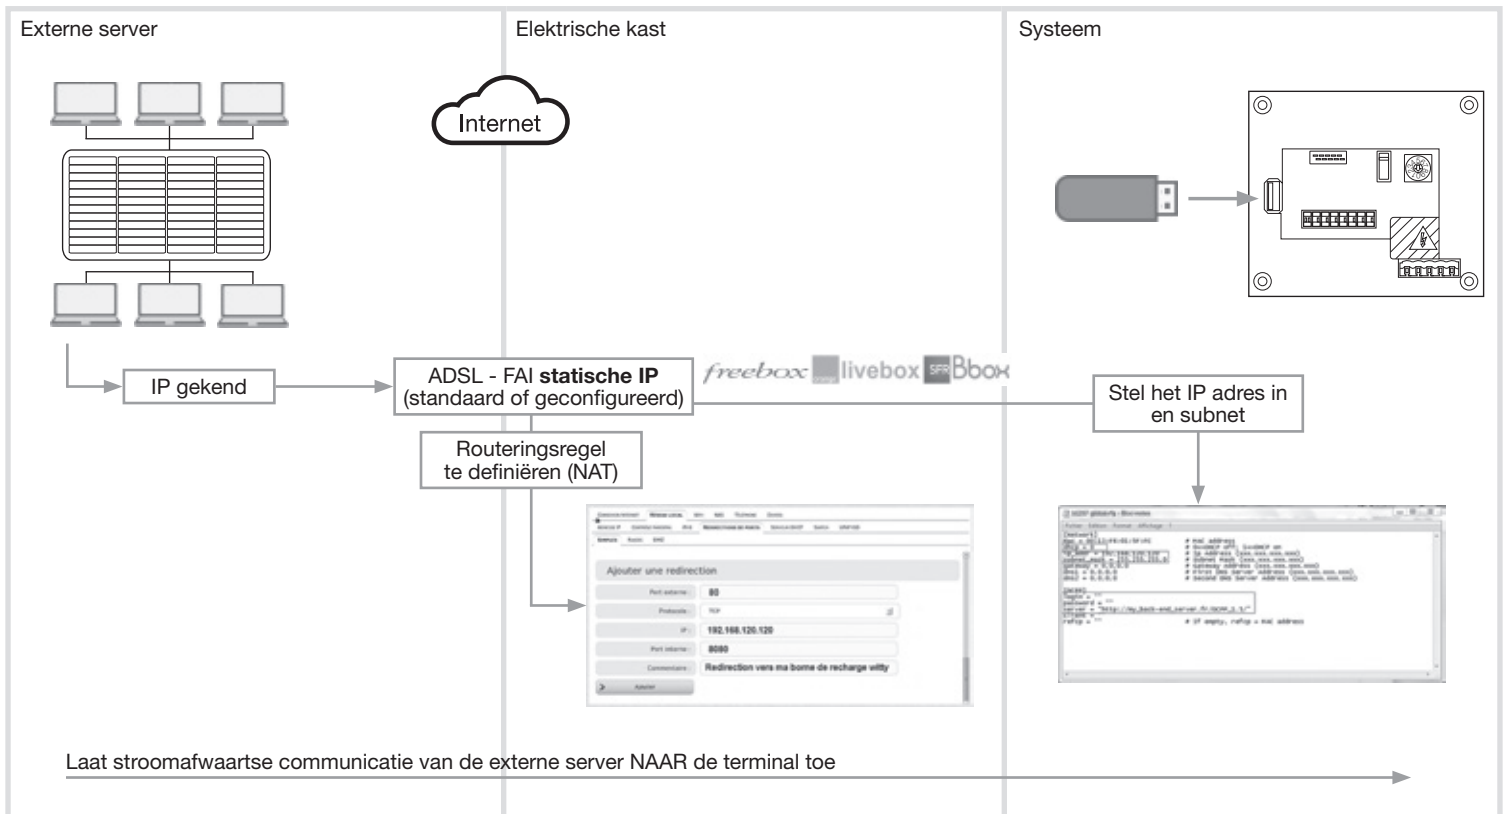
Externe server

Elektrische kast

Systeem

Internet

IP gekend

ADSL - FAI **statische IP** (standaard of geconfigureerd)

freebox livebox SFR Bbox

Stel het IP adres in en subnet

Routeringsregel te definiëren (NAT)

Ajouter une redirection

Port externe : 80

Protocole : TCP

IP : 192.168.120.120

Port interne : 8080

Commentaire : Redirection vers ma borne de recharge witty

Ajouter

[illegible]

Laat stroomafwaartse communicatie van de externe server NAAR de terminal toe